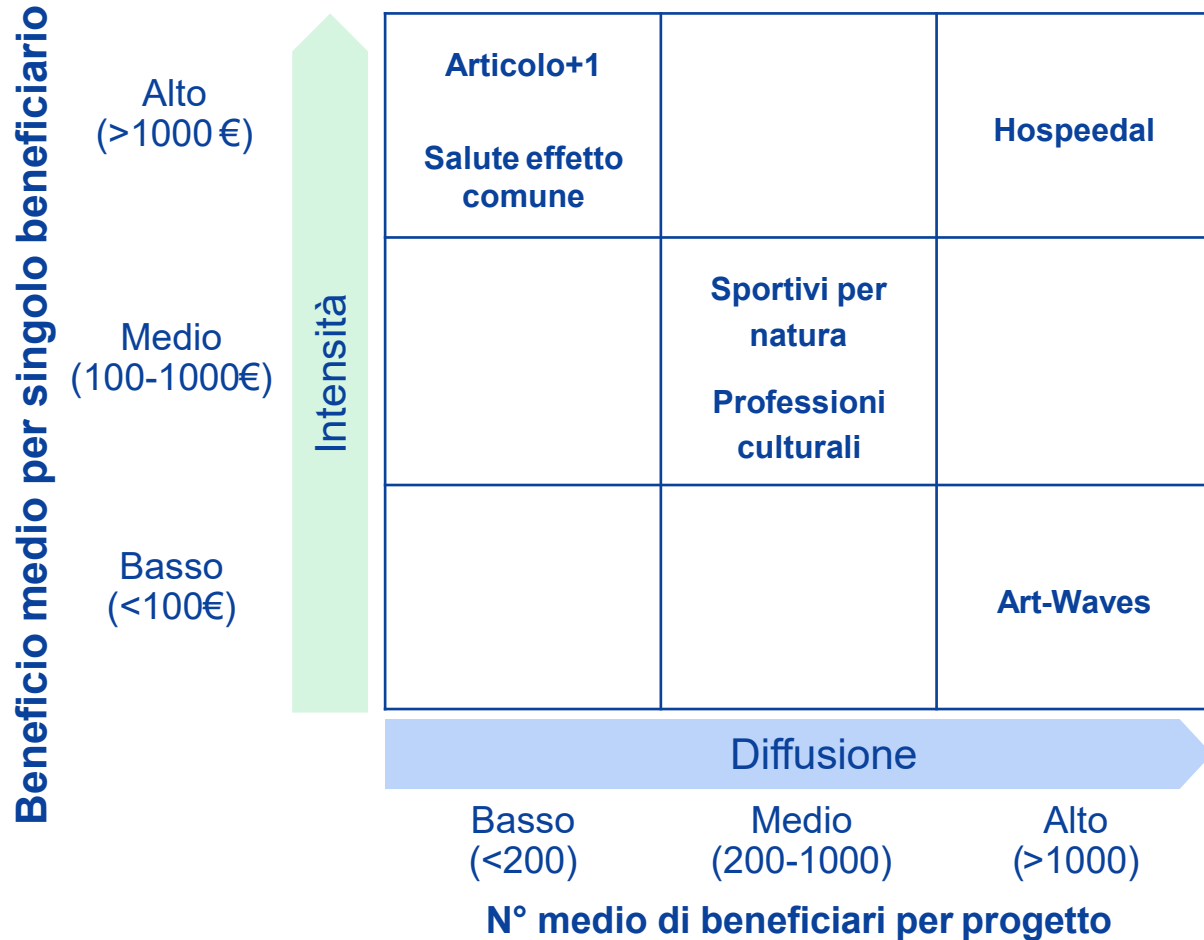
Beneficio medio per singolo beneficiario

Intensità

| | | | |
|---|---|---|---|
| Alto (>1000 €) | Articolo+1<br><br>Salute effetto comune | | Hospeedal |
| Medio (100-1000€) | | Sportivi per natura<br><br>Professioni culturali | |
| Basso (<100€) | | | Art-Waves |

Diffusione

Basso (<200) | Medio (200-1000) | Alto (>1000)

N° medio di beneficiari per progetto